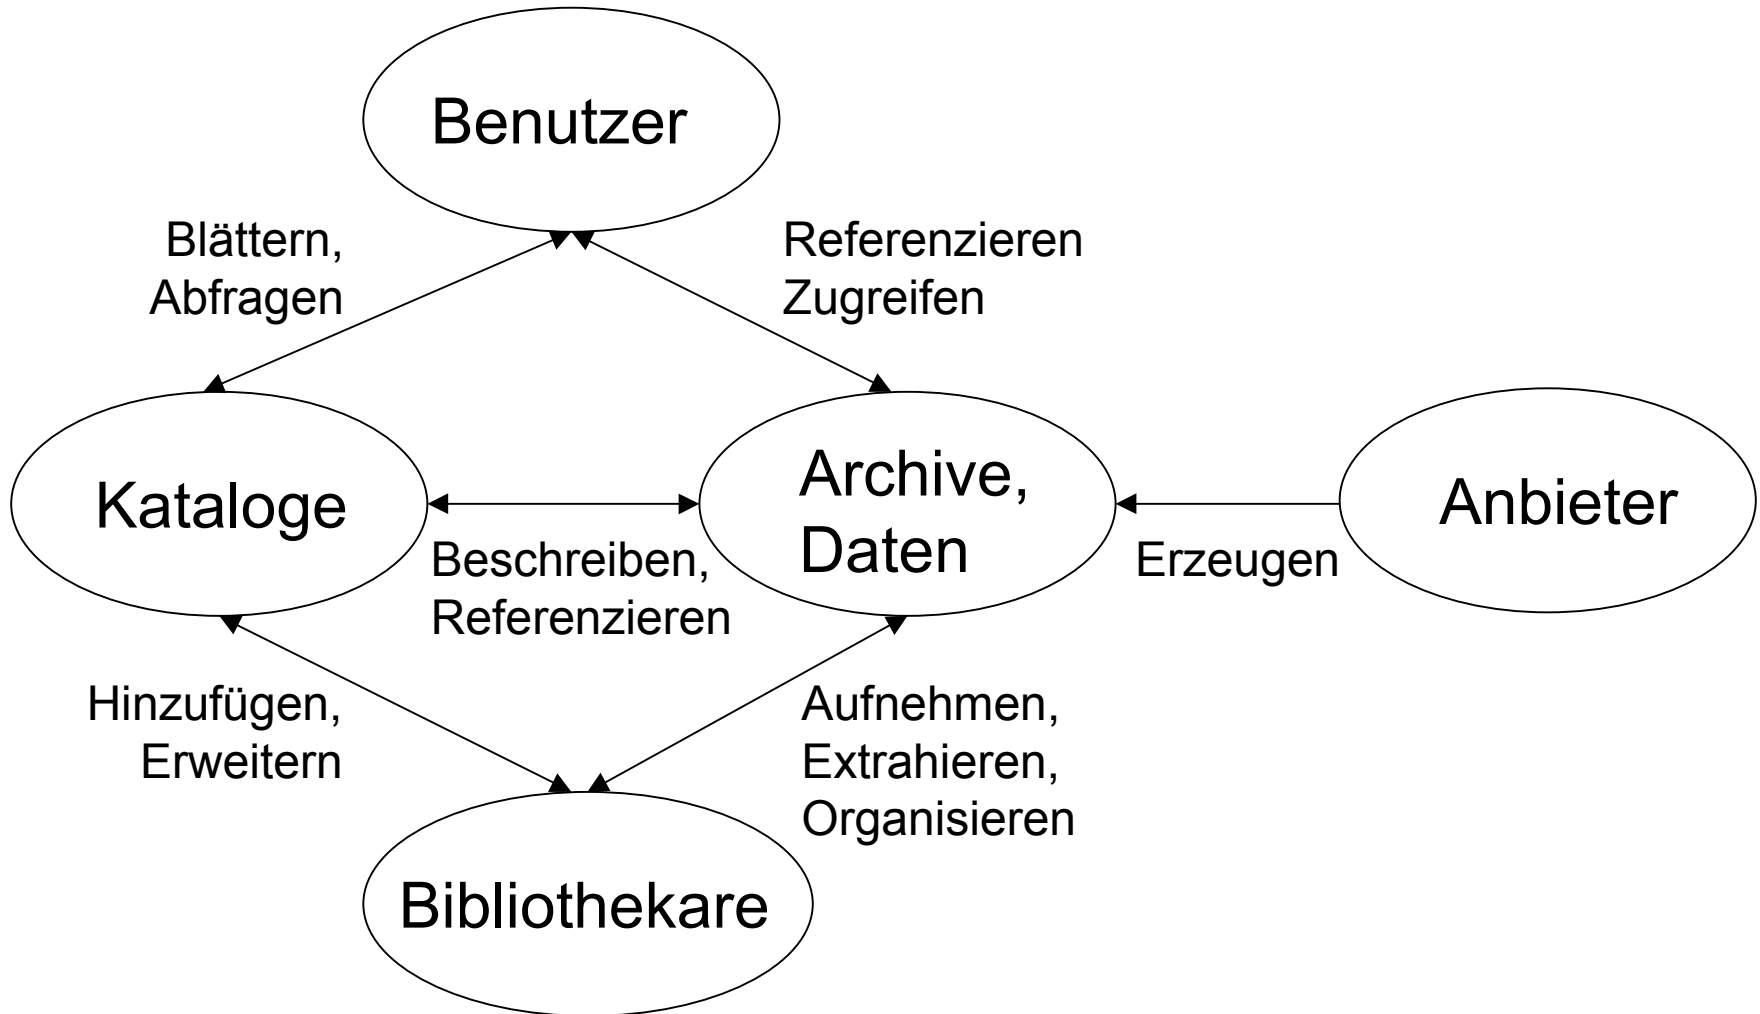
Benutzer

Blättern, Abfragen

Referenzieren Zugreifen

Kataloge

Archive, Daten

Anbieter

Beschreiben, Referenzieren

Erzeugen

Hinzufügen, Erweitern

Aufnehmen, Extrahieren, Organisieren

Bibliothekare